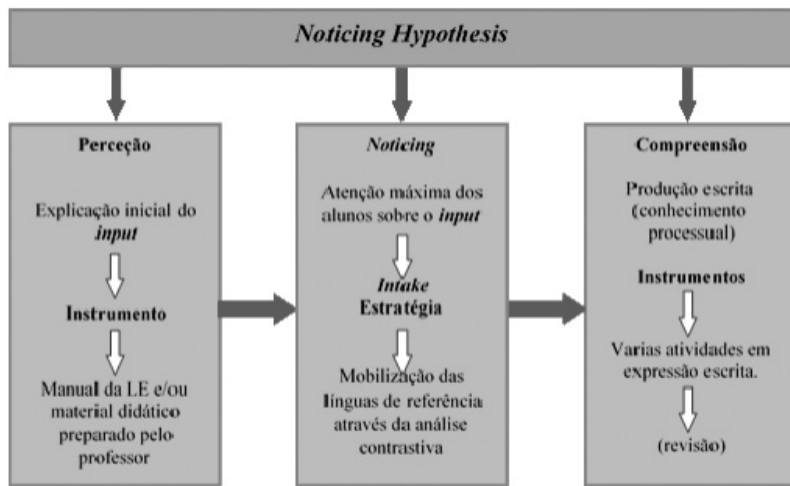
Noticing Hypothesis

Perceção

Explicação inicial do input

Instrumento

Manual da LE e/ou material didático preparado pelo professor

Noticing

Atenção máxima dos alunos sobre o input

Intake
Estratégia

Mobilização das línguas de referência através da análise contrastiva

Compreensão

Produção escrita (conhecimento processual)

Instrumentos

Varias atividades em expressão escrita.

(revisão)